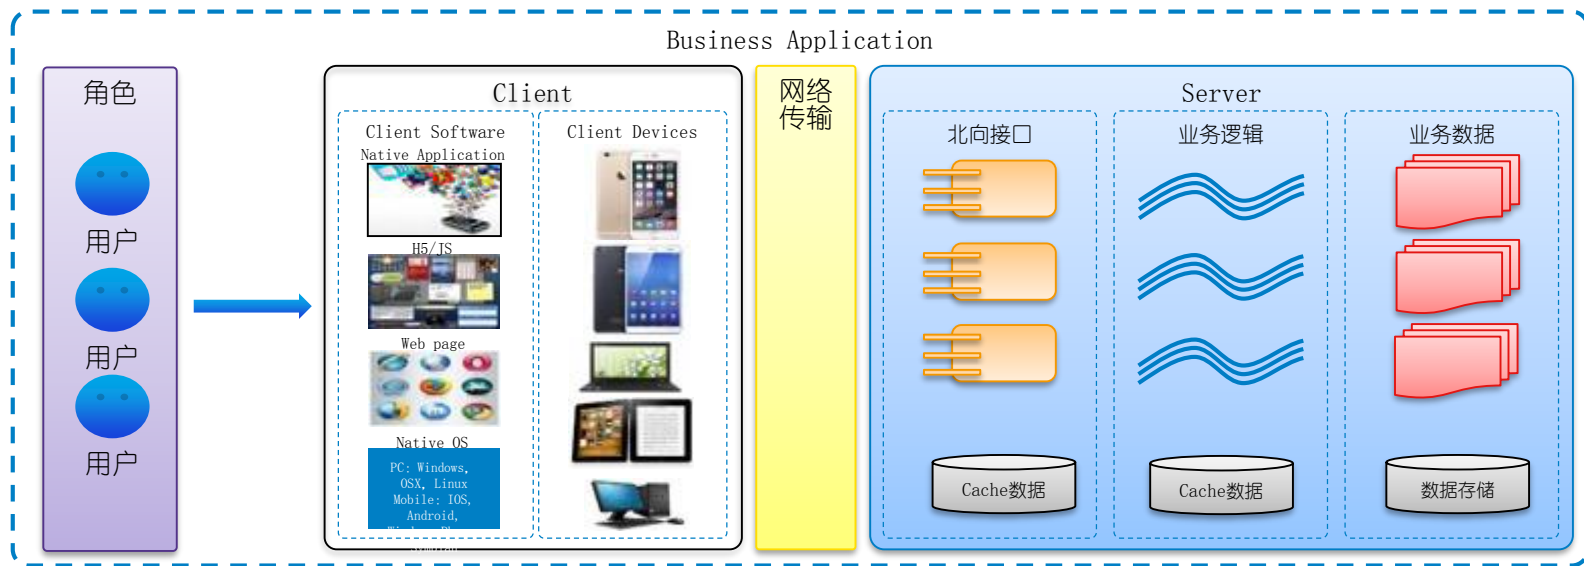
Business Application

角色

用户

用户

用户

Client

Client Software

Native Application

H5/JS

Web page

Native OS

PC: Windows, OSX, Linux Mobile: IOS, Android, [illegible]

Client Devices

网络传输

Server

北向接口

业务逻辑

业务数据

Cache数据

Cache数据

数据存储